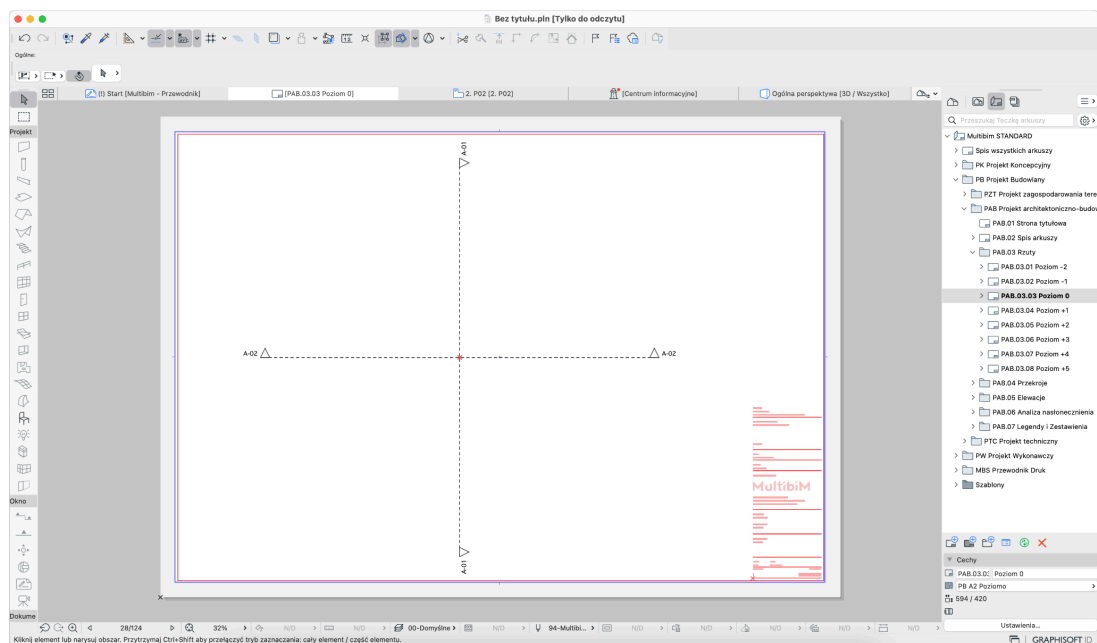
Bez tytułu.pln [Tylko do odczytu]

Ogólne:

Projekt

Okno

Dokume

(1) Start [Multibim - Przewodnik]
[PAB.03.03 Poziom 0]
2. P02 [2. P02]
[Centrum informacyjne]
Ogólna perspektywa [3D / Wszystko]

A-01
A-02
A-02
A-01

MultibiM

Przeszukaj Teczkę arkuszy

Multibim STANDARD
Spis wszystkich arkuszy
PK Projekt Koncepcyjny
PB Projekt Budowlany
PZT Projekt zagospodarowania tere
PAB Projekt architektoniczno-budov
PAB.01 Strona tytułowa
PAB.02 Spis arkuszy
PAB.03 Rzuty
PAB.03.01 Poziom -2
PAB.03.02 Poziom -1
PAB.03.03 Poziom 0
PAB.03.04 Poziom +1
PAB.03.05 Poziom +2
PAB.03.06 Poziom +3
PAB.03.07 Poziom +4
PAB.03.08 Poziom +5
PAB.04 Przekroje
PAB.05 Elewacje
PAB.06 Analiza nasłonecznienia
PAB.07 Legendy i Zestawienia
PTC Projekt techniczny
PW Projekt Wykonawczy
MBS Przewodnik Druk
Szablony

Cechy
PAB.03.0: Poziom 0
PB A2 Poziomo
594 / 420
Ustawienia...

28/124
32%
N/D
N/D
00-Domyślne
94-Multibi...
N/D
N/D
N/D
N/D
N/D
N/D

Kliknij element lub narysuj obszar. Przytrzymaj Ctrl+Shift aby przełączyć tryb zaznaczania: cały element / część elementu.

GRAPHISOFT ID